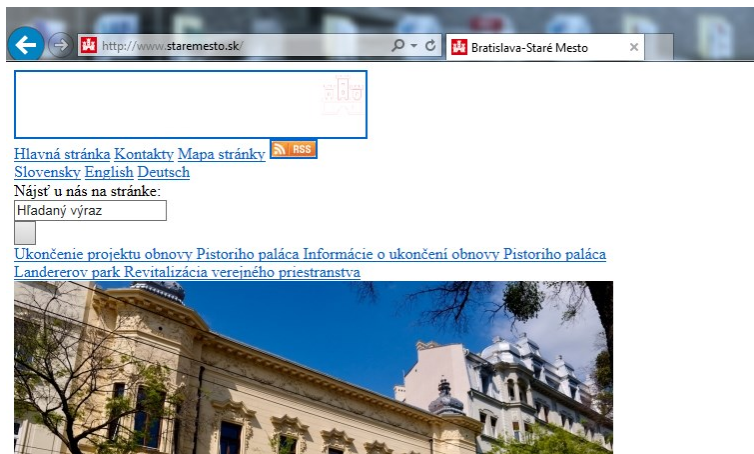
http://www.staremesto.sk/

Bratislava-Staré Mesto

Hlavná stránka Kontakty Mapa stránky RSS
Slovensky English Deutsch
Nájsť u nás na stránke:
Hľadaný výraz

Ukončenie projektu obnovy Pistoriho paláca Informácie o ukončení obnovy Pistoriho paláca
Landererov park Revitalizácia verejného priestranstva